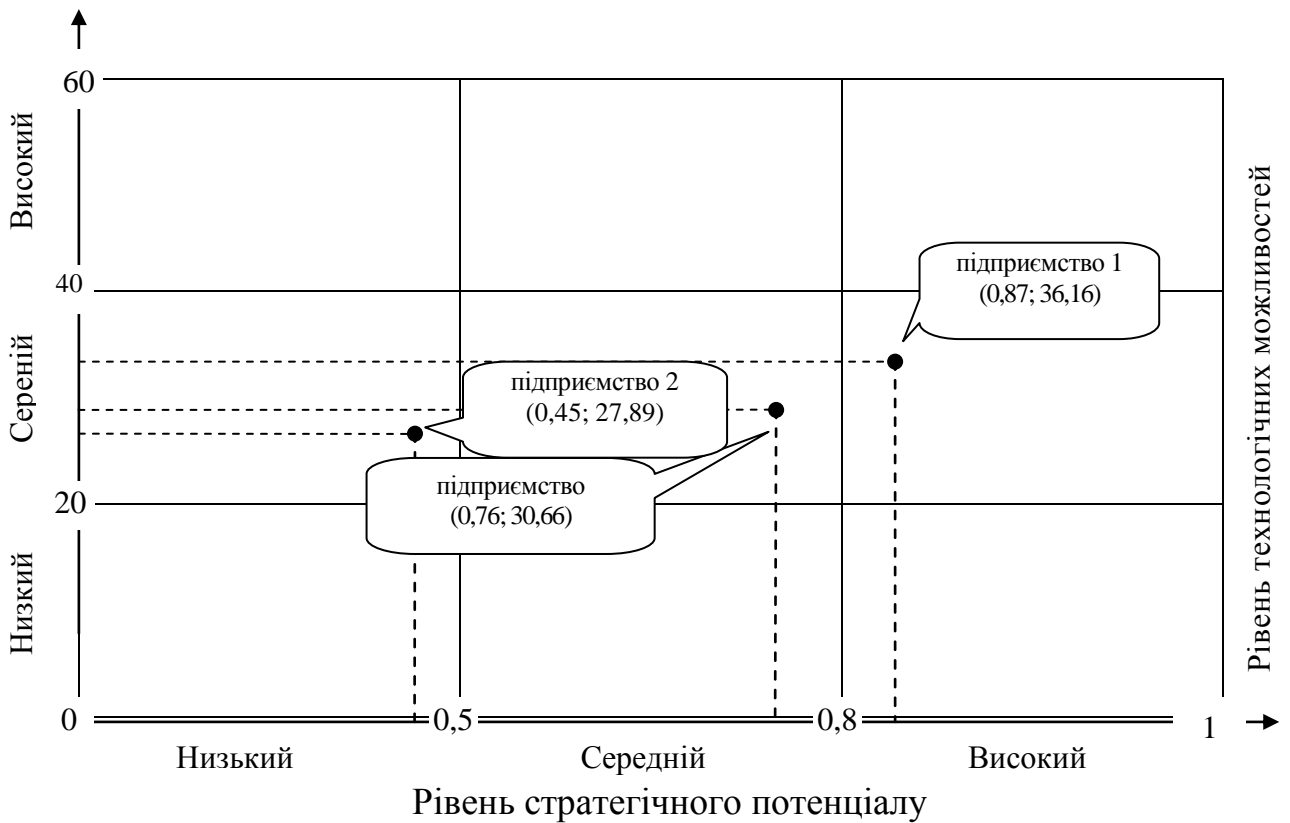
60

Високий

40

Сереній

20

Низький

0

Рівень технологічних можливостей

підприємство 1
(0,87; 36,16)

підприємство 2
(0,45; 27,89)

підприємство
(0,76; 30,66)

0,5

0,8

1

Низький

Середній

Високий

Рівень стратегічного потенціалу